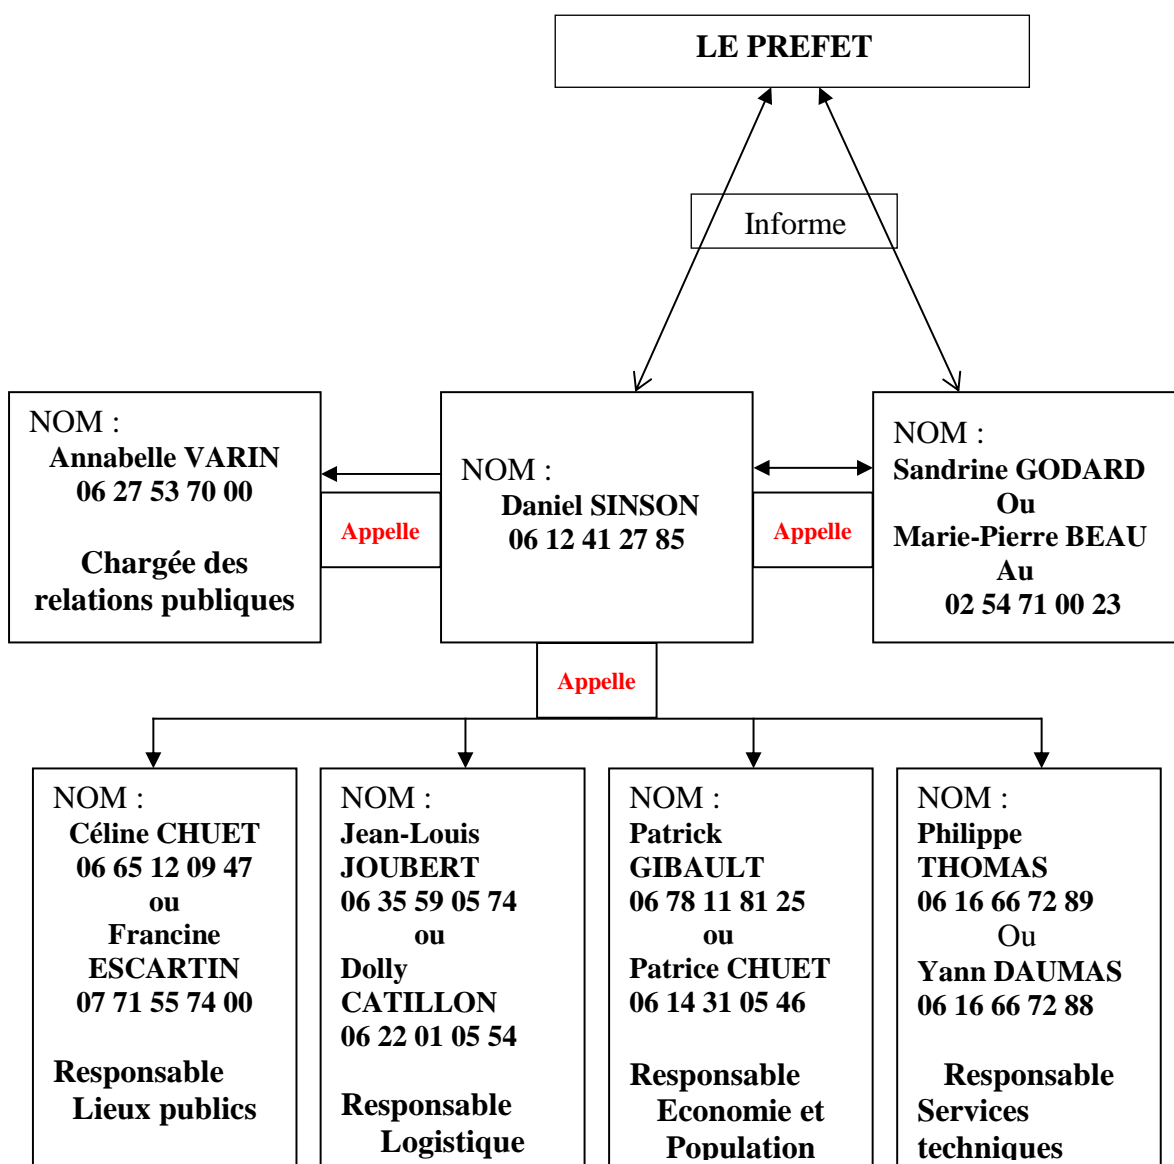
LE PREFET

Informe

NOM :
Annabelle VARIN
06 27 53 70 00

Chargée des relations publiques

Appelle

NOM :
Daniel SINSON
06 12 41 27 85

Appelle

NOM :
Sandrine GODARD
Ou
Marie-Pierre BEAU
Au
02 54 71 00 23

Appelle

NOM :
Céline CHUET
06 65 12 09 47
ou
Francine ESCARTIN
07 71 55 74 00

Responsable Lieux publics

NOM :
Jean-Louis JOUBERT
06 35 59 05 74
ou
Dolly CATILLON
06 22 01 05 54

Responsable Logistique

NOM :
Patrick GIBAULT
06 78 11 81 25
ou
Patrice CHUET
06 14 31 05 46

Responsable Economie et Population

NOM :
Philippe THOMAS
06 16 66 72 89
Ou
Yann DAUMAS
06 16 66 72 88

Responsable Services techniques